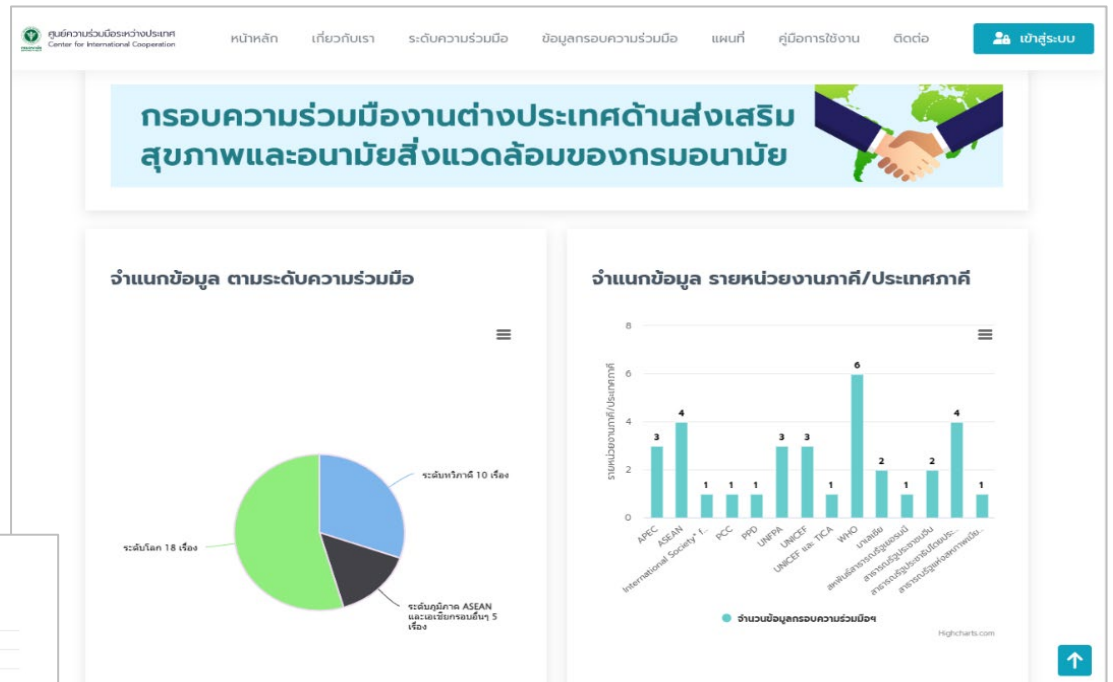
ศูนย์ความร่วมมือระหว่างประเทศ
Center for International Cooperation

หน้าหลัก เกี่ยวกับเรา ระดับความร่วมมือ ข้อมูลกรอบความร่วมมือ แผนที่ คู่มือการใช้งาน ติดต่อ เข้าสู่ระบบ

กรอบความร่วมมืองานต่างประเทศด้านส่งเสริมสุขภาพและอนามัยสิ่งแวดล้อมของกรมอนามัย

จำแนกข้อมูล ตามระดับความร่วมมือ

ระดับทวิภาคี 10 เรื่อง
ระดับโลก 18 เรื่อง
ระดับภูมิภาค ASEAN และเอเชียกรอบอื่นๆ 5 เรื่อง

จำแนกข้อมูล รายหน่วยงานภาคี/ประเทศภาคี

รายหน่วยงานภาคี/ประเทศภาคี

8
6
4
2
0

| APEC | ASEAN | International Society f... | PCC | PPD | UNFPA | UNICEF | UNICEF และ TICA | WHO | มาเลเซีย | สหพันธ์สาธารณรัฐเยอรมนี | สาธารณรัฐประชาชนจีน | สาธารณรัฐประชาธิปไตยประ... | สาธารณรัฐแห่งสหภาพเมียน... | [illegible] |
|---|---|---|---|---|---|---|---|---|---|---|---|---|---|---|
| 3 | 4 | 1 | 1 | 1 | 3 | 3 | 1 | 6 | 2 | 1 | 2 | 4 | 1 | |

จำนวนข้อมูลกรอบความร่วมมือฯ

Highcharts.com